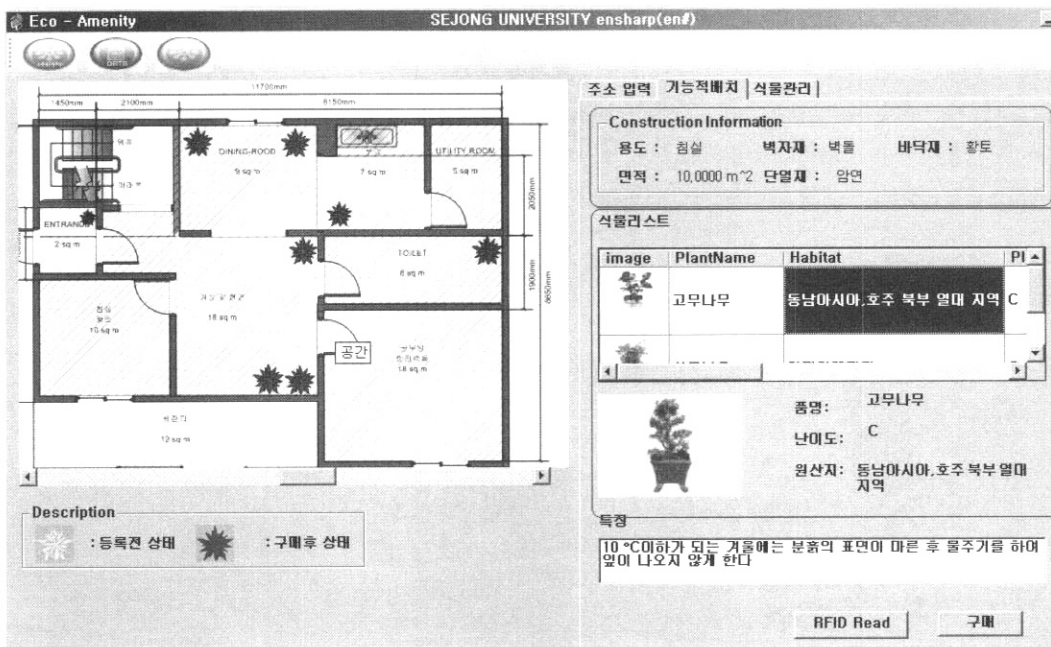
Eco - Amenity

SEJONG UNIVERSITY ensharp(en#)

11700mm

1450mm 2100mm 8150mm

DINING-ROOD

9 sq m

7 sq m

UTILITY ROOM

5 sq m

ENTRANCE

2 sq m

TOILET

6 sq m

18 sq m

10 sq m

공간

18 sq m

12 sq m

2050mm

1900mm

8650mm

주소 입력 | 기능적배치 | 식물관리 |

Construction Information

용도 : 침실 벽자재 : 벽돌 바닥재 : 황토

면적 : 10,0000 m^2 단열재 : 암면

식물리스트

| image | PlantName | Habitat | Pl |
|---|---|---|---|
| | 고무나무 | 동남아시아,호주 북부 열대 지역 | C |

품명: 고무나무

난이도: C

원산지: 동남아시아,호주 북부 열대 지역

특징

10 °C이하가 되는 겨울에는 분흙의 표면이 마른 후 물주기를 하여 잎이 나오지 않게 한다

Description

: 등록전 상태 : 구매후 상태

RFID Read

구매